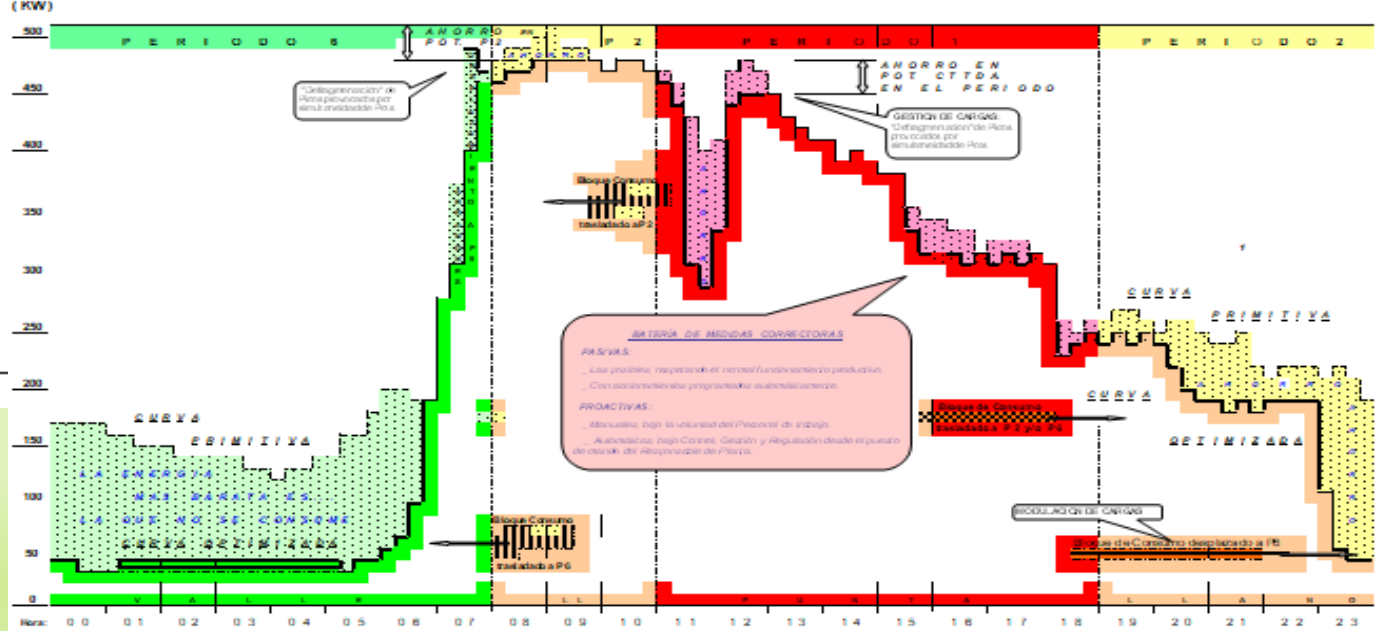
( KW)

500
450
400
350
300
250
200
150
100
50
0

P E R I O D O 6

A H O R R O
P O T. P2

P 2

P E R I O D O 1

P E R I O D O 2

"Defragmentación" de Picos provocados por simultaneidad de Pcs.

A N O R R O E N
P O T. C T T D A
E N E L P E R I O D O

GESTION DE CARGAS:
"Defragmentación" de Picos provocados por simultaneidad de Pcs.

Bloque Consumo
trasladado a P2

C U R V A
P R I M I T I V A

BATERÍA DE MEDIDAS CORRECTORAS

PASIVAS:
_ Los posibles, respetando el normal funcionamiento productivo.
_ Con accionamiento programado automáticamente.

PROACTIVAS:
_ Manuales, bajo la voluntad del Personal de trabajo.
_ Automáticas, bajo Control, Gestión y Regulación desde el puesto de mando del Responsable de Planta.

Bloque de Consumo
trasladado a P2 y/o P6

C U R V A
O P T I M I Z A D A

C U R V A
P R I M I T I V A

L A E N E R G Í A
M A S B A R A T A E S
L A Q U E N O S E C O N S U M E

C U R V A O P T I M I Z A D A

Bloque Consumo
trasladado a P6

MODULACION DE CARGAS

Bloque de Consumo desplazado a P6

V A L L E

L L

P U N T A

L L A N O

Hora: 00 01 02 03 04 05 06 07 08 09 10 11 12 13 14 15 16 17 18 19 20 21 22 23